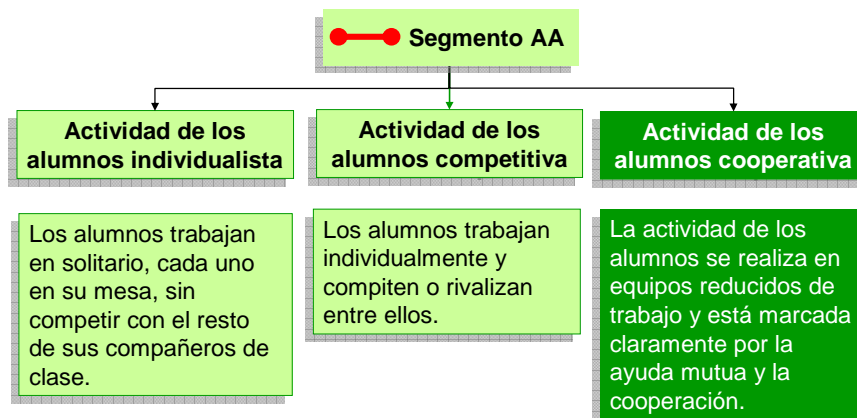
Segmento AA

Actividad de los alumnos individualista

Actividad de los alumnos competitiva

Actividad de los alumnos cooperativa

Los alumnos trabajan en solitario, cada uno en su mesa, sin competir con el resto de sus compañeros de clase.

Los alumnos trabajan individualmente y compiten o rivalizan entre ellos.

La actividad de los alumnos se realiza en equipos reducidos de trabajo y está marcada claramente por la ayuda mutua y la cooperación.